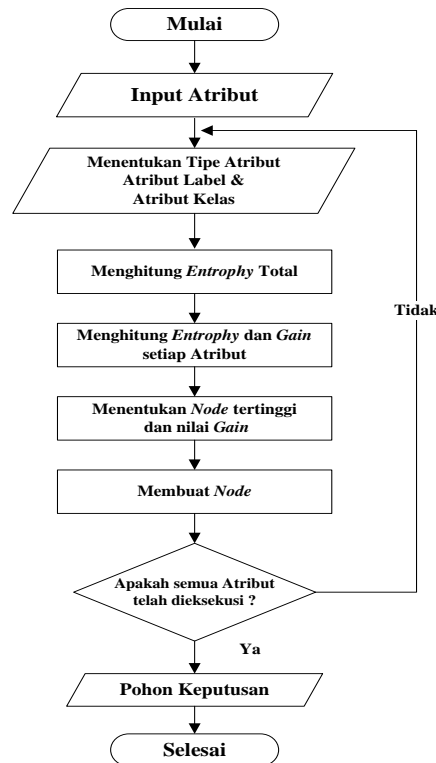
Mulai

Input Atribut

Menentukan Tipe Atribut
Atribut Label &
Atribut Kelas

Menghitung *Entrophy* Total

Menghitung *Entrophy* dan *Gain* setiap Atribut

Menentukan *Node* tertinggi dan nilai *Gain*

Membuat *Node*

Apakah semua Atribut telah dieksekusi ?

Tidak

Ya

Pohon Keputusan

Selesai